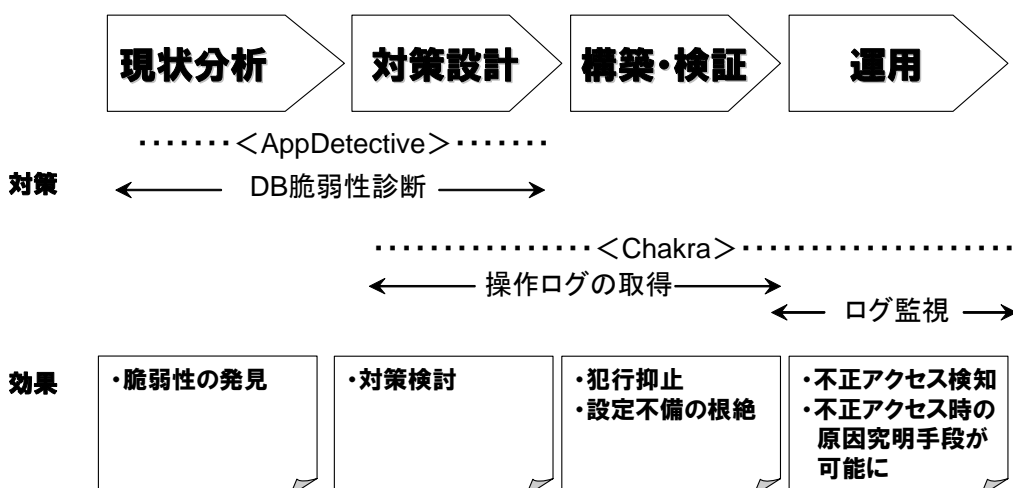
現状分析

対策設計

構築・検証

運用

・・・・・・・＜AppDetective＞・・・・・・・

対策

DB脆弱性診断

・・・・・・・・・・・・・・・＜Chakra＞・・・・・・・・・・・・・・・・・・

操作ログの取得

ログ監視

効果

・脆弱性の発見

・対策検討

・犯行抑止
・設定不備の根絶

・不正アクセス検知
・不正アクセス時の原因究明手段が可能に